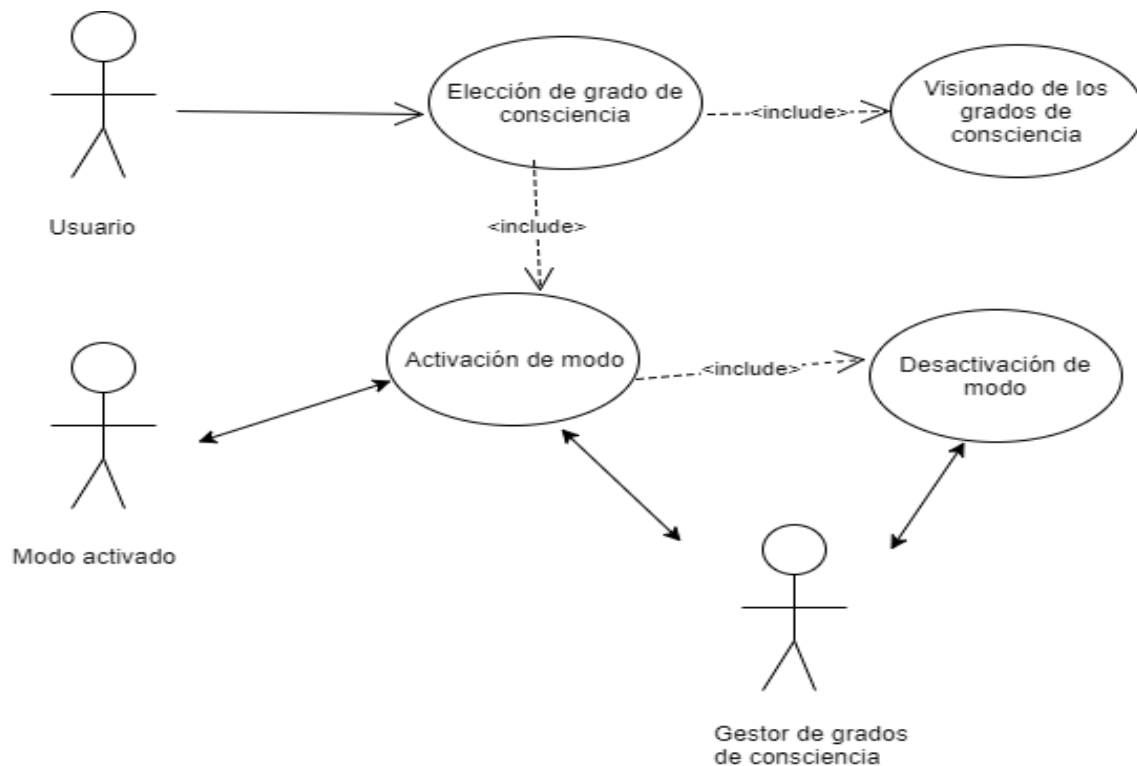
Elección de grado de consciencia

<include>

Visionado de los grados de consciencia

Usuario

<include>

Activación de modo

<include>

Desactivación de modo

Modo activado

Gestor de grados de consciencia